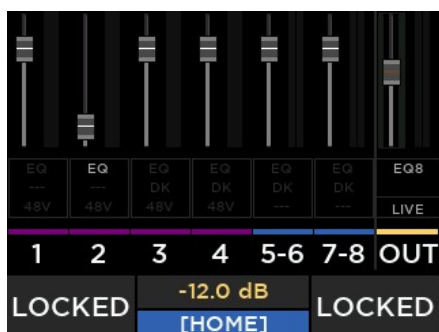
| EQ | EQ | EQ | EQ | EQ | EQ | EQ8 |
|---|---|---|---|---|---|---|
| --- | --- | DK | DK | DK | DK | |
| 48V | 48V | 48V | 48V | --- | --- | LIVE |

1 2 3 4 5-6 7-8 OUT

LOCKED -12.0 dB [HOME] LOCKED